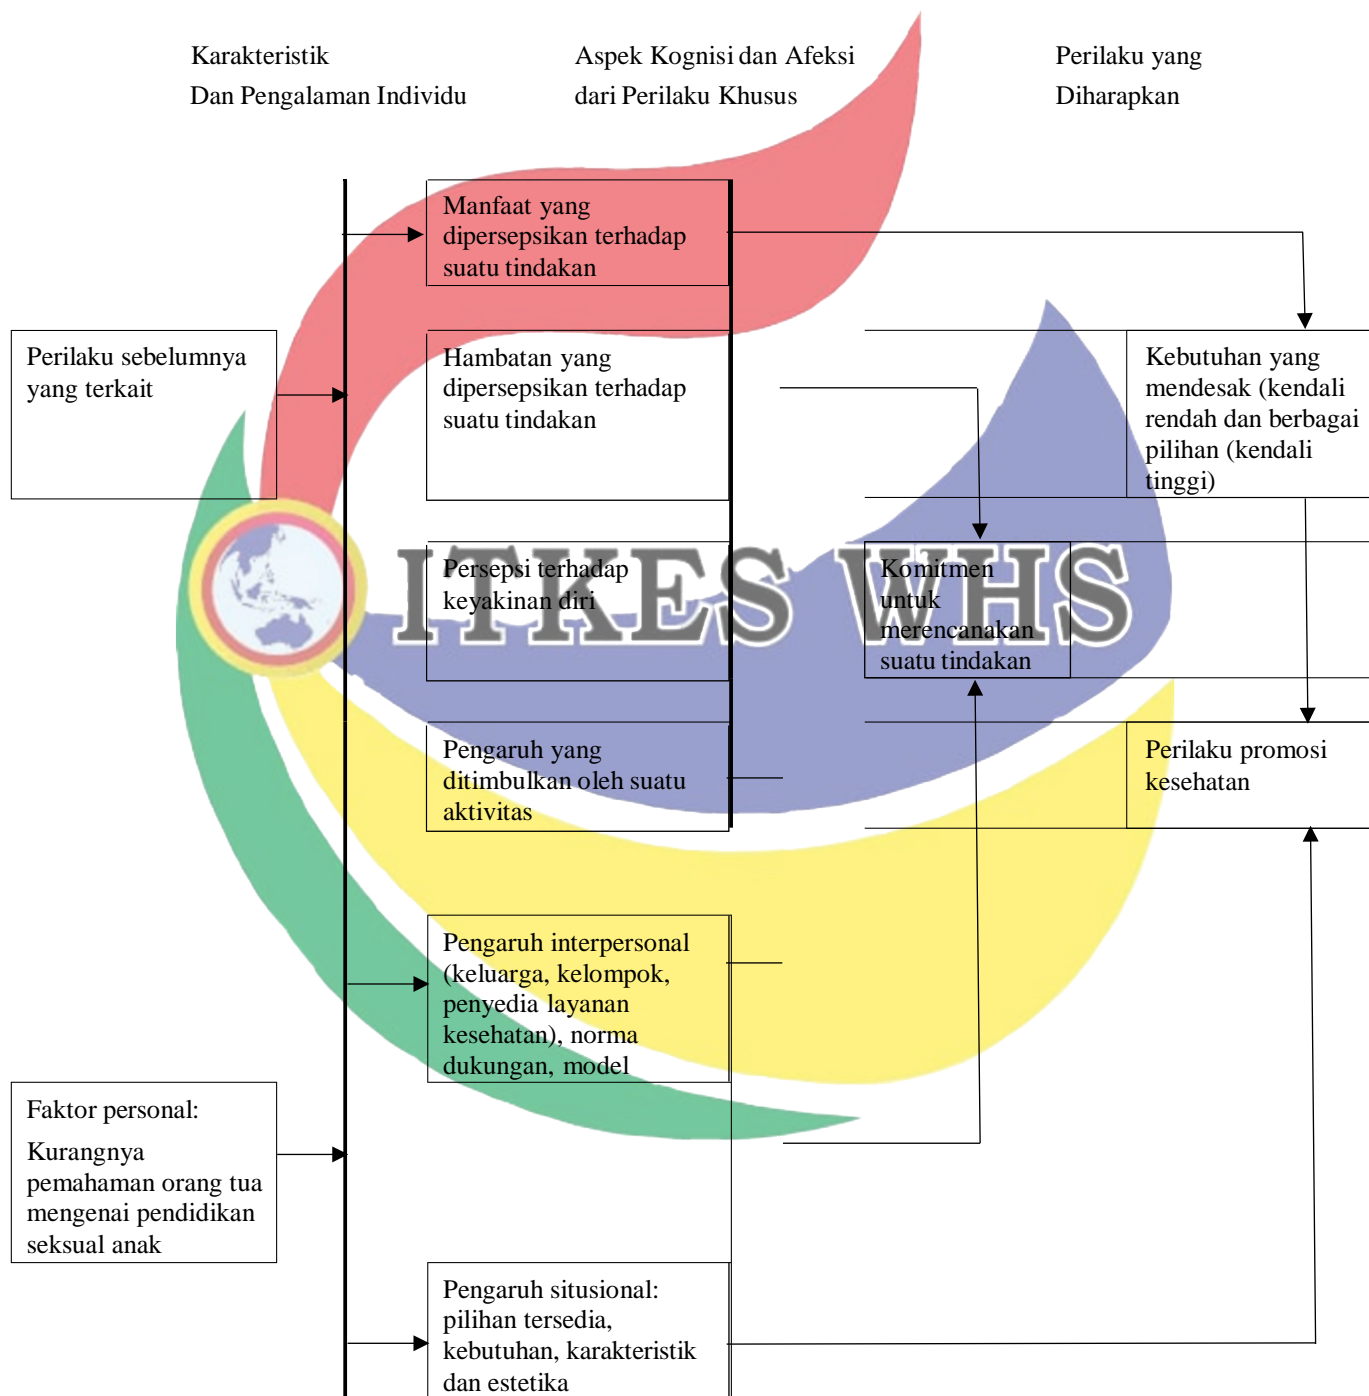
Karakteristik
Dan Pengalaman Individu

Aspek Kognisi dan Afeksi
dari Perilaku Khusus

Perilaku yang
Diharapkan

Manfaat yang dipersepsikan terhadap suatu tindakan

Perilaku sebelumnya yang terkait

Hambatan yang dipersepsikan terhadap suatu tindakan

Kebutuhan yang mendesak (kendali rendah dan berbagai pilihan (kendali tinggi)

Persepsi terhadap keyakinan diri

ITKES WHS

Komitmen untuk merencanakan suatu tindakan

Pengaruh yang ditimbulkan oleh suatu aktivitas

Perilaku promosi kesehatan

Pengaruh interpersonal (keluarga, kelompok, penyedia layanan kesehatan), norma dukungan, model

Faktor personal:

Kurangnya pemahaman orang tua mengenai pendidikan seksual anak

Pengaruh situsional: pilihan tersedia, kebutuhan, karakteristik dan estetika